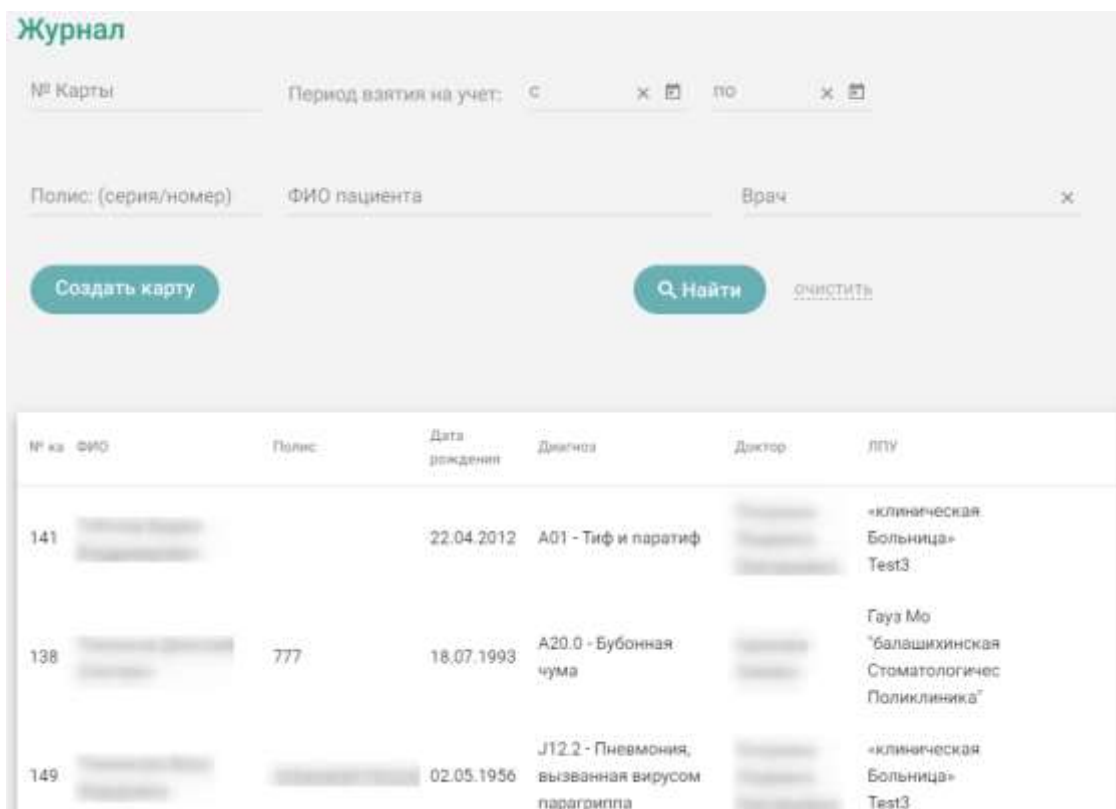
Журнал

№ Карты

Период взятия на учет: с × по ×

Полис: (серия/номер)

ФИО пациента

Врач ×

Создать карту

Найти

очистить

| № ка | ФИО | Полис | Дата рождения | Диагноз | Доктор | ЛПУ |
|---|---|---|---|---|---|---|
| 141 | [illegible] | | 22.04.2012 | A01 - Тиф и паратиф | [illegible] | «клиническая Больница» Test3 |
| 138 | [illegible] | 777 | 18.07.1993 | A20.0 - Бубонная чума | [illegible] | Гауз Мо "балашихинская Стоматологичес Поликлиника" |
| 149 | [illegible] | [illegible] | 02.05.1956 | J12.2 - Пневмония, вызванная вирусом парагриппа | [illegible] | «клиническая Больница» Test3 |